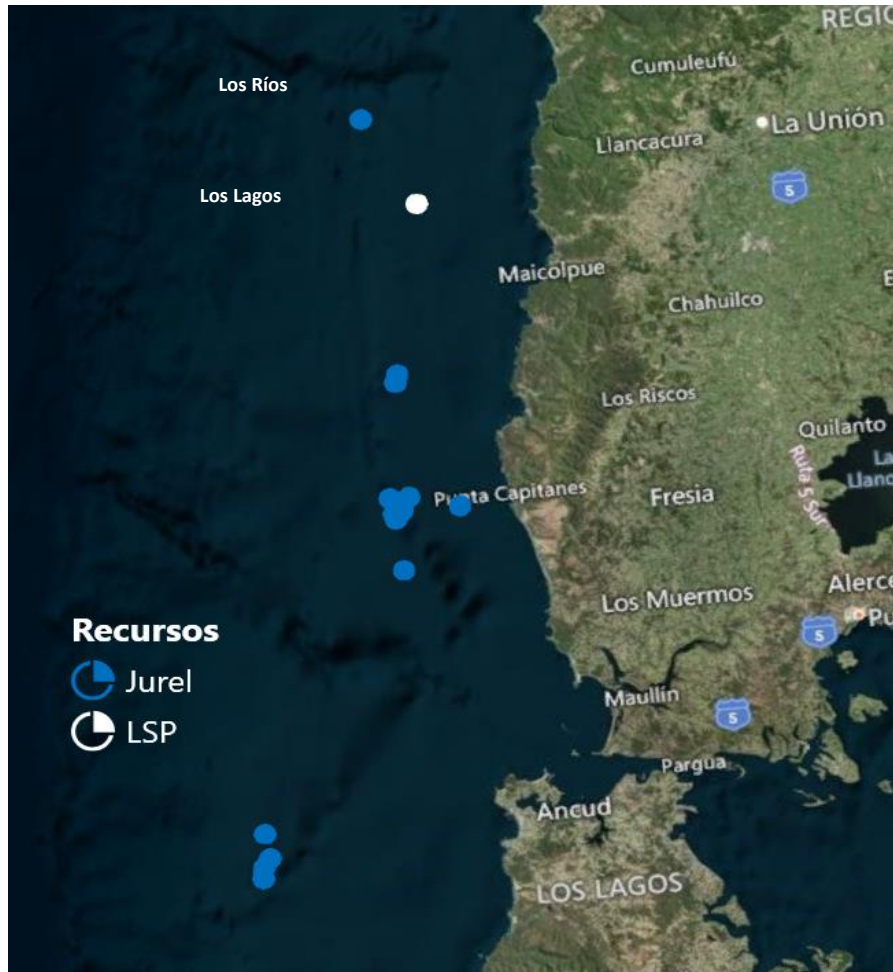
REGIO
Los Ríos
Cumuleufú
La Unión
Llancacura
5
Los Lagos
Maicolpue
E
Chahuilco
Los Riscos
Quilanto
Ruta 5 Sur
Lla
Llanc
Punta Capitanes
Fresia
Los Muermos
Alerce
Pu
5
Recursos
Jurel
LSP
Maullín
5
Pargua
Ancud
LOS LAGOS